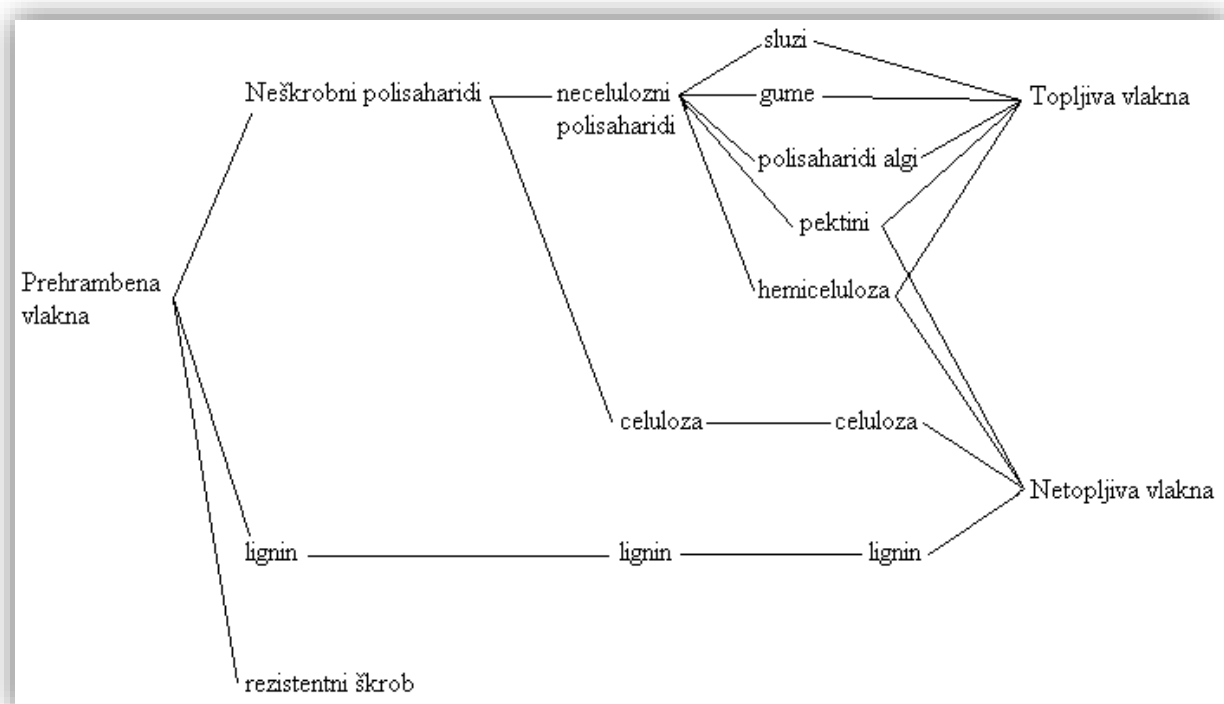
Prehrambena vlakna

Neškrobni polisaharidi

necelulozni polisaharidi

sluzi

gume

polisaharidi algi

pektini

hemiceluloza

Topljiva vlakna

celuloza

celuloza

Netopljiva vlakna

lignin

lignin

lignin

rezistentni škrob